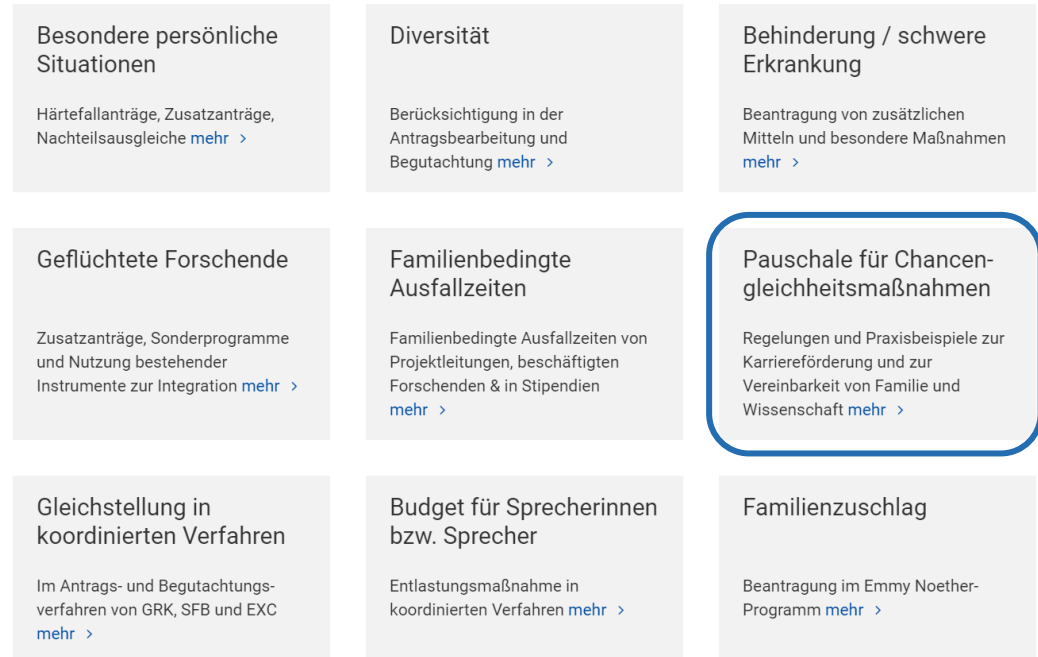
Besondere persönliche Situationen

Härtefallanträge, Zusatzanträge, Nachteilsausgleiche mehr ›

Diversität

Berücksichtigung in der Antragsbearbeitung und Begutachtung mehr ›

Behinderung / schwere Erkrankung

Beantragung von zusätzlichen Mitteln und besondere Maßnahmen mehr ›

Geflüchtete Forschende

Zusatzanträge, Sonderprogramme und Nutzung bestehender Instrumente zur Integration mehr ›

Familienbedingte Ausfallzeiten

Familienbedingte Ausfallzeiten von Projektleitungen, beschäftigten Forschenden & in Stipendien mehr ›

Pauschale für Chancengleichheitsmaßnahmen

Regelungen und Praxisbeispiele zur Karriereförderung und zur Vereinbarkeit von Familie und Wissenschaft mehr ›

Gleichstellung in koordinierten Verfahren

Im Antrags- und Begutachtungsverfahren von GRK, SFB und EXC mehr ›

Budget für Sprecherinnen bzw. Sprecher

Entlastungsmaßnahme in koordinierten Verfahren mehr ›

Familienzuschlag

Beantragung im Emmy Noether-Programm mehr ›